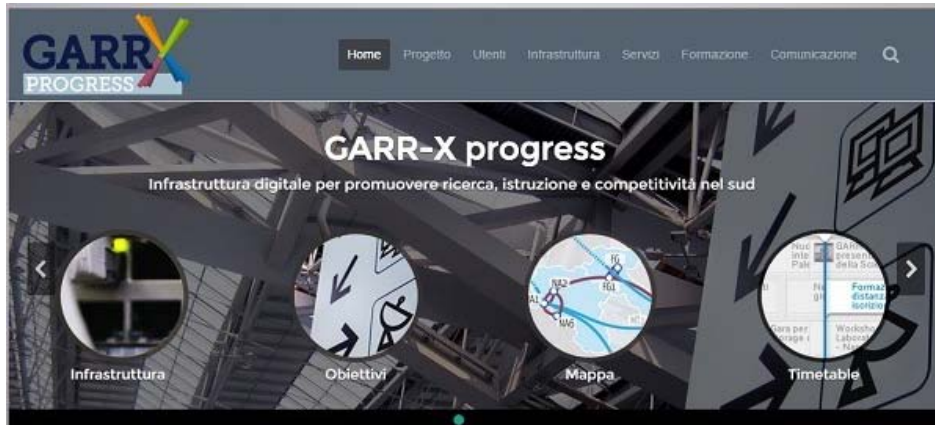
GARR X PROGRESS

Home Progetto Utenti Infrastruttura Servizi Formazione Comunicazione

GARR-X progress

Infrastruttura digitale per promuovere ricerca, istruzione e competitività nel sud

Infrastruttura

Obiettivi

Mappa

Timetable